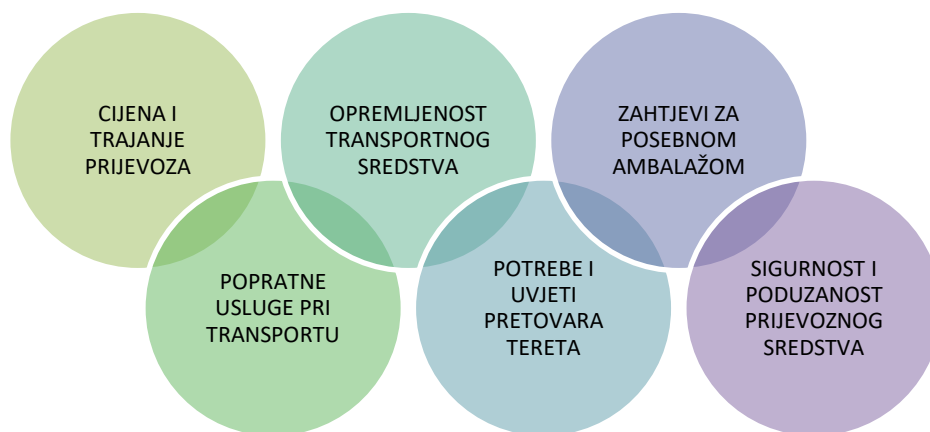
CIJENA I TRAJANJE PRIJEVOZA

OPREMLJENOST TRANSPORTNOG SREDSTVA

ZAHTJEVI ZA POSEBNOM AMBALAŽOM

POPRATNE USLUGE PRI TRANSPORTU

POTREBE I UVJETI PRETOVARA TERETA

SIGURNOST I PODUZANOST PRIJEVOZNOG SREDSTVA